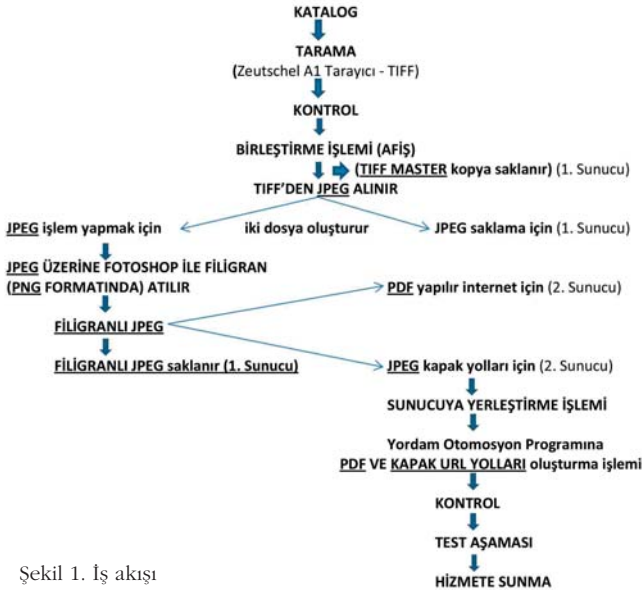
KATALOG

TARAMA
(Zeutschel A1 Tarayıcı - TIFF)

KONTROL

BİRLEŞTİRME İŞLEMİ (AFİŞ)

(TIFF MASTER kopya saklanır) (1. Sunucu)

TIFF'DEN JPEG ALINIR

JPEG işlem yapmak için

iki dosya oluşturur

JPEG saklama için (1. Sunucu)

JPEG ÜZERİNE FOTOSHOP İLE FİLİGRAN (PNG FORMATINDA) ATILIR

PDF yapılır internet için (2. Sunucu)

FİLİGRANLI JPEG

FİLİGRANLI JPEG saklanır (1. Sunucu)

JPEG kapak yolları için (2. Sunucu)

SUNUCUYA YERLEŞTİRME İŞLEMİ

Yordam Otomosyon Programına
PDF VE KAPAK URL YOLLARI oluşturma işlemi

KONTROL

TEST AŞAMASI

HİZMETE SUNMA

Şekil 1. İş akışı